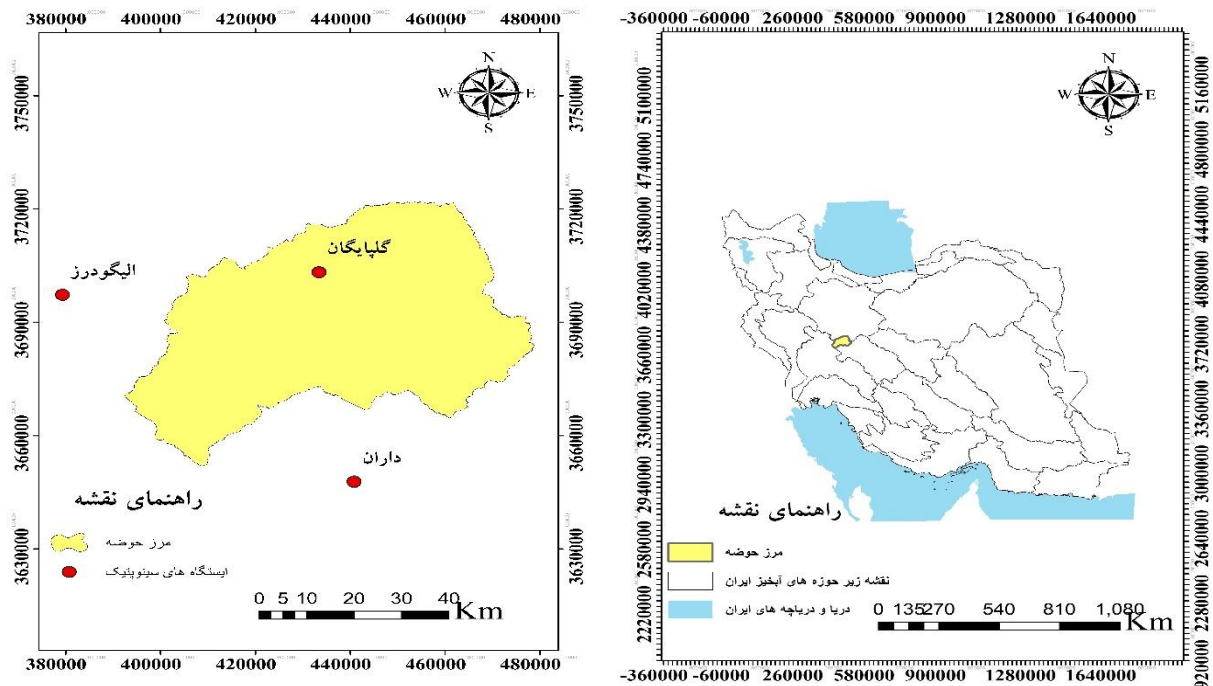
380000 400000 420000 440000 460000 480000

3750000 3720000 3690000 3660000 3630000

N
W E
S

گلپایگان
الیگودرز
داران

راهنمای نقشه
مرز حوضه
ایستگاه های سینوپتیک

0 5 10 20 30 40 Km

380000 400000 420000 440000 460000 480000

3750000 3720000 3690000 3660000 3630000

-360000 -60000 260000 580000 900000 1280000 1640000

5100000 4740000 4380000 4020000 3660000 3300000 2940000 2580000 2220000

N
W E
S

5160000 4800000 4440000 4080000 3720000 3360000 3000000 2640000 2280000 1920000

راهنمای نقشه
مرز حوضه
نقشه زیر حوزه های آبخیز ایران
دریا و دریاچه های ایران

0 135 270 540 810 1,080 Km

-360000 -60000 260000 580000 900000 1280000 1640000